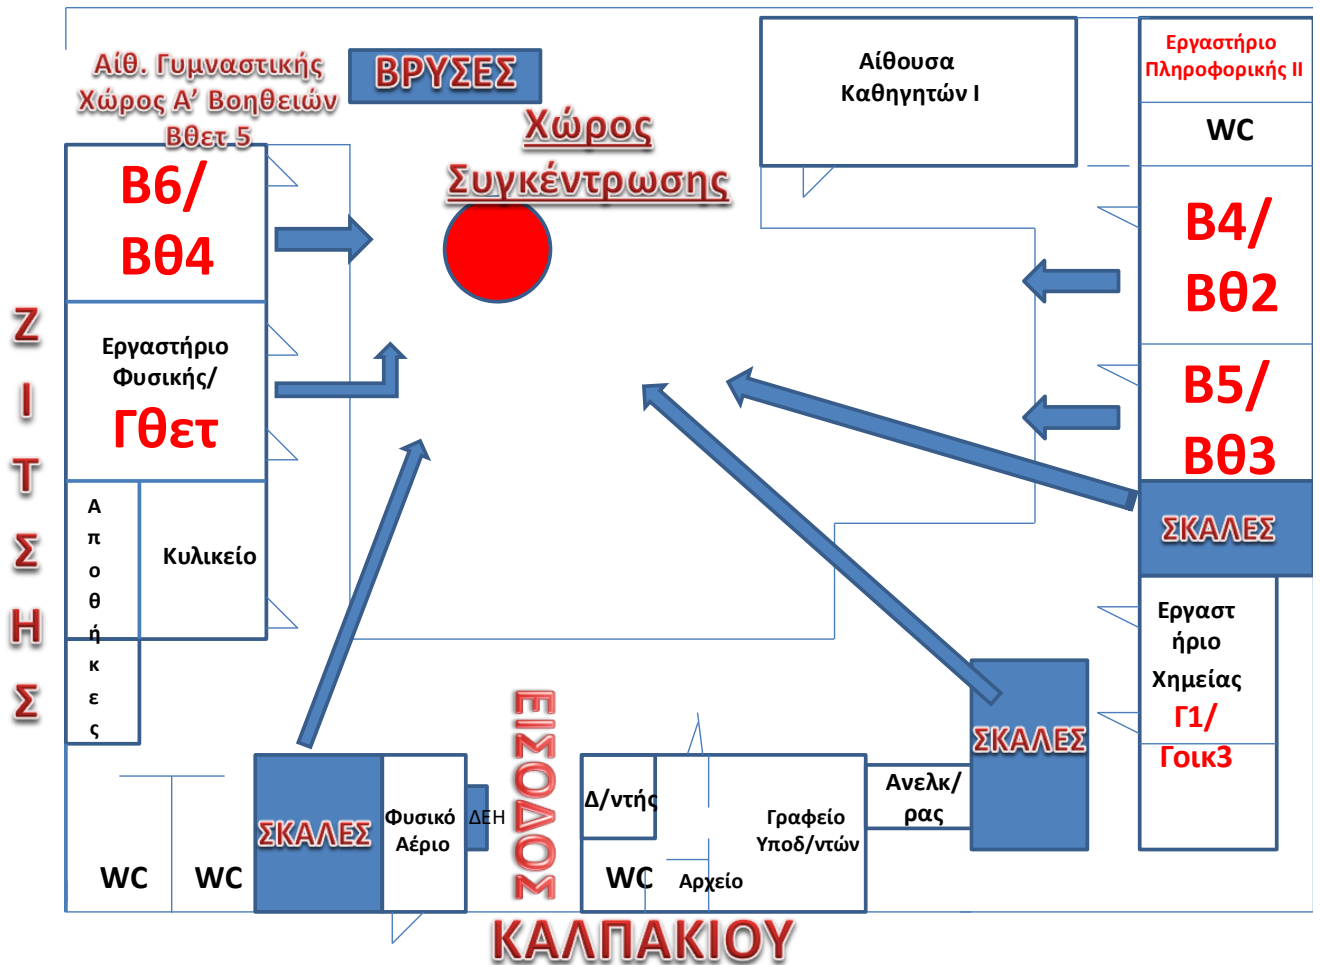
ΖΙΤΣΗΣ

Αίθ. Γυμναστικής
Χώρος Α' Βοηθειών
Βθετ 5

ΒΡΥΣΕΣ

Χώρος
Συγκέντρωσης

Αίθουσα
Καθηγητών Ι

Εργαστήριο
Πληροφορικής ΙΙ

WC

Β6/
Βθ4

Β4/
Βθ2

Εργαστήριο
Φυσικής/
Γθετ

Β5/
Βθ3

ΣΚΑΛΕΣ

Αποθήκες

Κυλικείο

Εργαστήριο
Χημείας
Γ1/
Γοικ3

ΣΚΑΛΕΣ

ΕΙΣΟΔΟΣ

Ανελκ/
ρας

WC

WC

ΣΚΑΛΕΣ

Φυσικό
Αέριο

ΔΕΗ

Δ/ντής

Γραφείο
Υποδ/ντών

WC

Αρχείο

ΚΑΛΠΑΚΙΟΥ